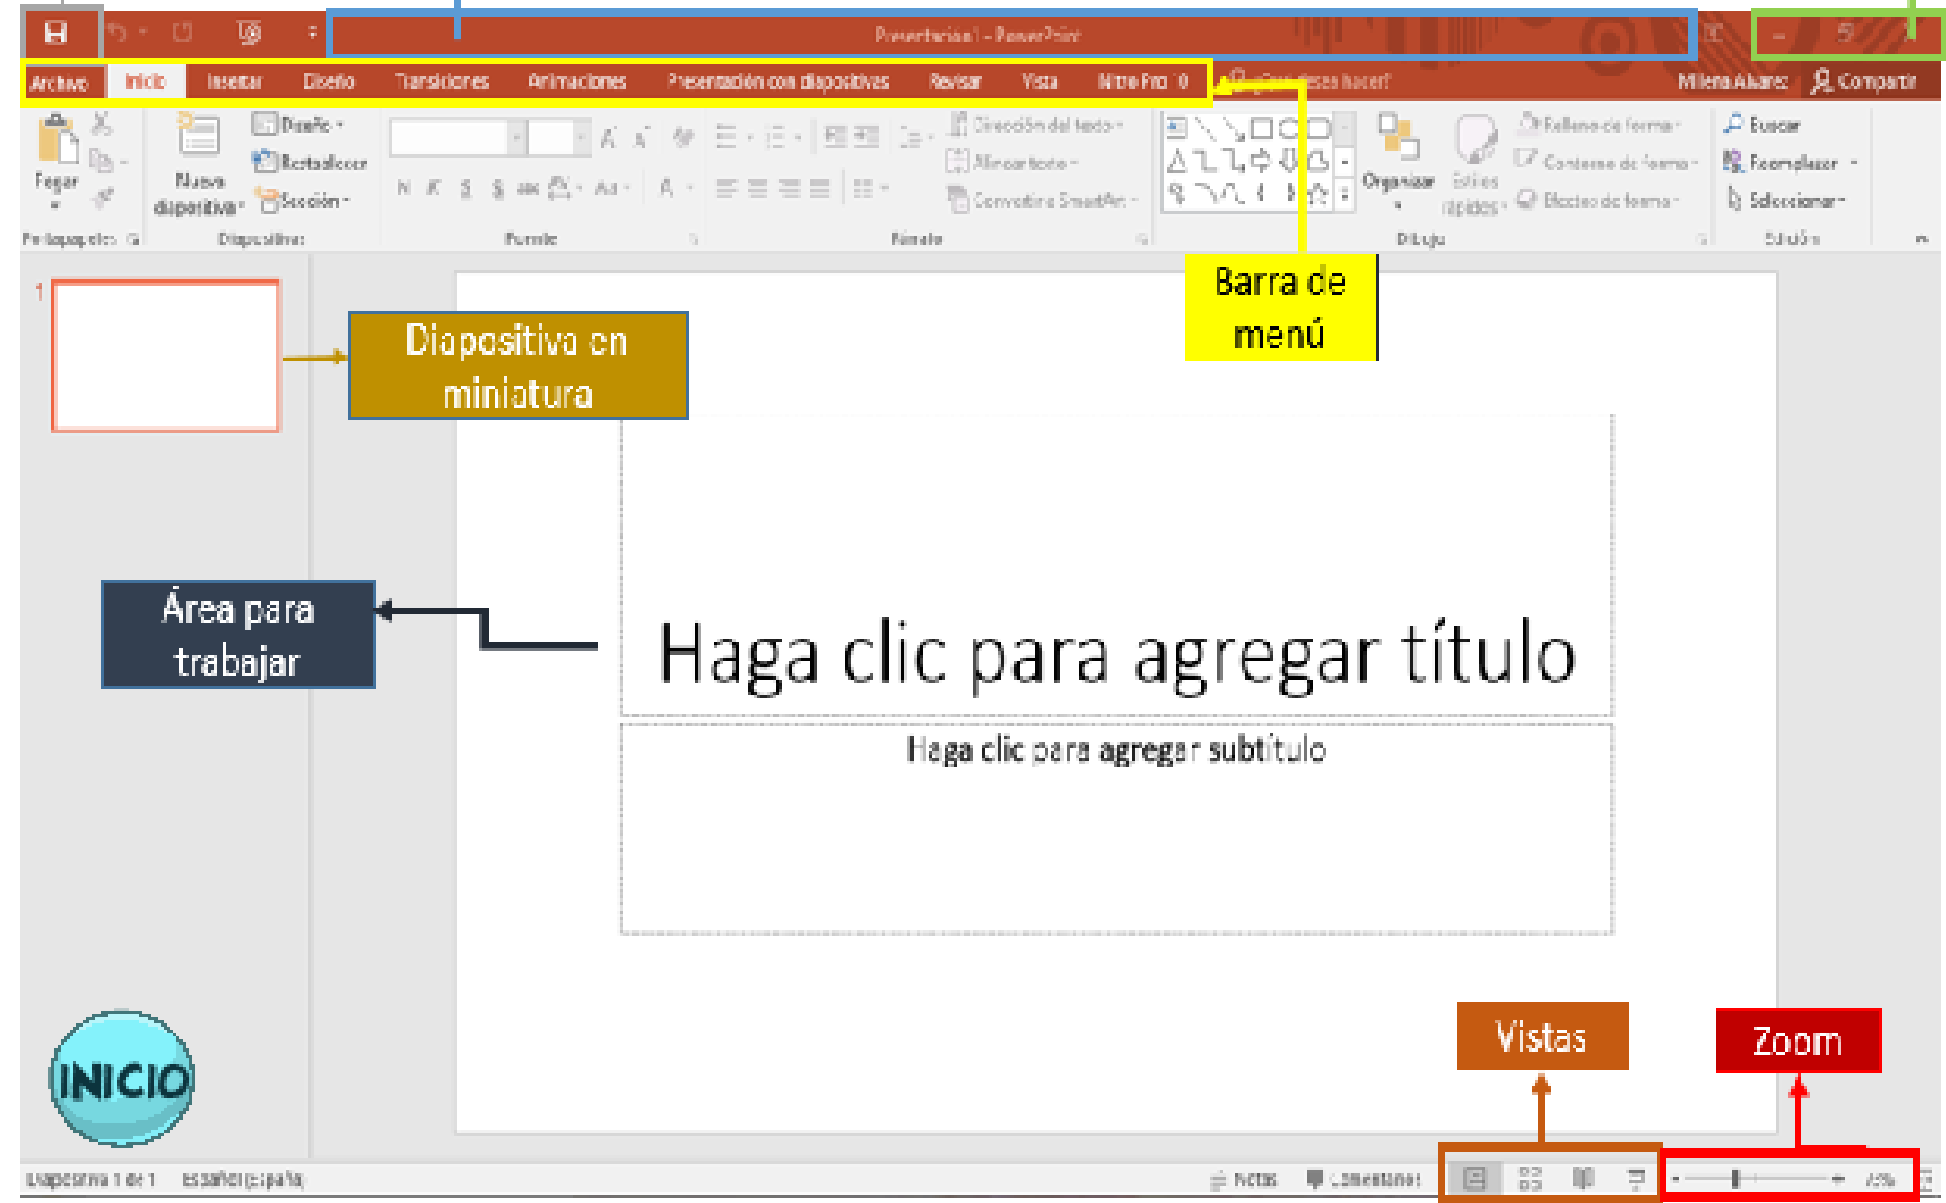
Presentación1 - PowerPoint

Archivo Inicio Insertar Diseño Transiciones Animaciones Presentación con diapositivas Revisar Vista Nitro Pro ¿Qué desea hacer? Milena Alvarez Compartir

Pegar Portapapeles Nueva diapositiva Diseño Restablecer Sección Diapositivas Fuente Dirección del texto Alinear texto Convertir a SmartArt Párrafo Organizar Estilos rápidos Relleno de forma Contorno de forma Efectos de forma Dibujo Buscar Reemplazar Seleccionar Edición

1

Diapositiva en miniatura

Barra de menú

Área para trabajar

Haga clic para agregar título

Haga clic para agregar subtítulo

INICIO

Vistas

Zoom

Diapositiva 1 de 1 Español (España) Notas Comentarios